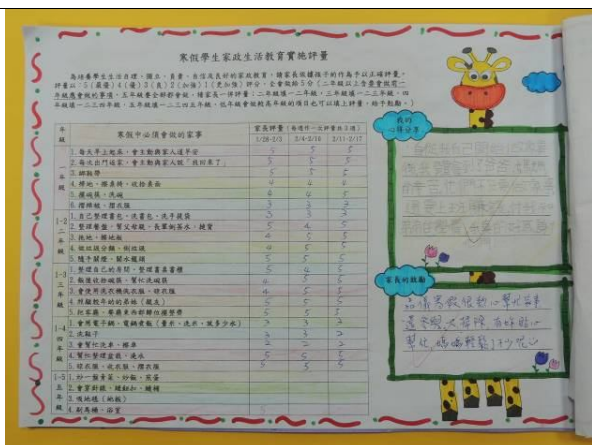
寒假學生家政生活教育實施評量

為培養學生生活自理、獨立、負責、自信及良好的家政教育，請家長依據孩子的作為予以正確評量。評量以：5（最優）4（優）3（良）2（加強）1（也加強）評分。並會相依年級數。二年級以上會需會做之前年級應會做的事項，五年級要全部都會做，請家長一併評量：二年級填一～二年級，三年級填一～三年級，四年級填一～三～四年級，五年級填一～三～四～五年級，低年級會做的高年級的項目也可以填上評量。給予鼓勵。

| 年級 | | 寒假中必須會做的家事 | 1/26-2/3 | 2/4-2/10 | 2/11-2/17 |
|---|---|---|---|---|---|
| 一年級 | 1 | 每天早上起床，會主動跟家人道早安 | 5 | 5 | 5 |
| | 2 | 每次出門或回家，會主動跟家人說「我回來了」 | 5 | 5 | 5 |
| | 3 | 掃地 | 5 | 5 | 5 |
| | 4 | 擦桌、擦椅 | 4 | 4 | 4 |
| | 5 | 洗碗 | 5 | 5 | 5 |
| | 6 | 摺衣服 | 5 | 5 | 5 |
| 1-2二年級 | 7 | 自己整理書包、洗書包 | 3 | 3 | 3 |
| | 8 | 整理餐盤、幫忙收碗 | 5 | 4 | 5 |
| | 9 | 拖地、擦玻璃 | 5 | 5 | 5 |
| | 10 | 幫忙晾衣服 | 4 | 5 | 5 |
| | 11 | 幫忙倒垃圾 | 5 | 5 | 5 |
| 1-3三年級 | 12 | 整理自己的房間 | 5 | 5 | 5 |
| | 13 | 幫忙整理衣物 | 4 | 5 | 5 |
| | 14 | 會使用洗衣機 | 5 | 5 | 5 |
| | 15 | 用雞毛撢子掃灰塵 | 5 | 5 | 5 |
| | 16 | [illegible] | 5 | 4 | 5 |
| 1-4四年級 | 17 | 會用電子鍋、電鍋煮飯 | 3 | 3 | 3 |
| | 18 | 洗米 | 3 | 3 | 3 |
| | 19 | 會幫忙洗菜、擇菜 | 5 | 5 | 5 |
| | 20 | 幫忙整理盆栽、澆水 | 5 | 5 | 5 |
| | 21 | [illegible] | 5 | 5 | 5 |
| 1-5五年級 | 22 | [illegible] | | | |
| | 23 | 會煮荷包蛋 | | | |
| | 24 | 曬棉被 | | | |
| | 25 | 刷馬桶、浴室 | | | |

我的心得分享

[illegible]

家長的鼓勵

謝謝寶貝親親幫忙家事，還要繼續保持，做得好喔，加油！